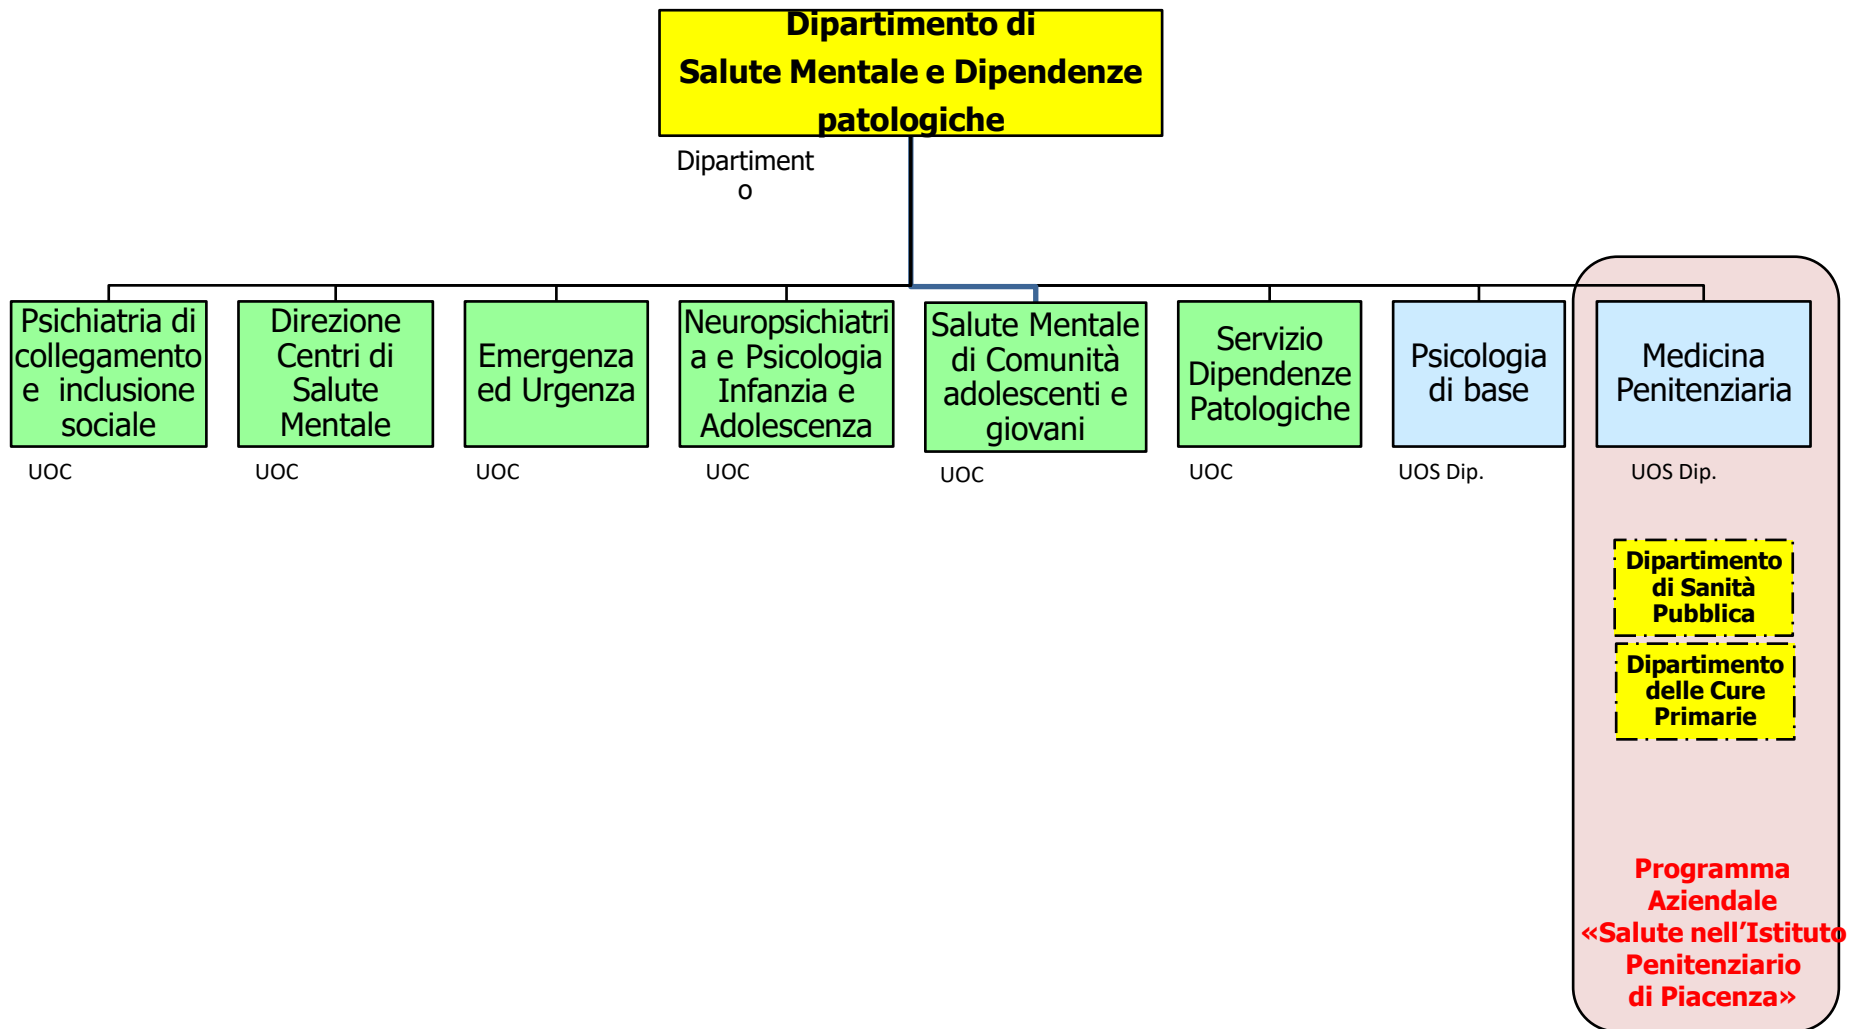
Dipartimento di Salute Mentale e Dipendenze patologiche

Dipartimento

Psichiatria di collegamento e inclusione sociale
UOC

Direzione Centri di Salute Mentale
UOC

Emergenza ed Urgenza
UOC

Neuropsichiatria e Psicologia Infanzia e Adolescenza
UOC

Salute Mentale di Comunità adolescenti e giovani
UOC

Servizio Dipendenze Patologiche
UOC

Psicologia di base
UOS Dip.

Medicina Penitenziaria
UOS Dip.

Dipartimento di Sanità Pubblica

Dipartimento delle Cure Primarie

Programma Aziendale «Salute nell'Istituto Penitenziario di Piacenza»